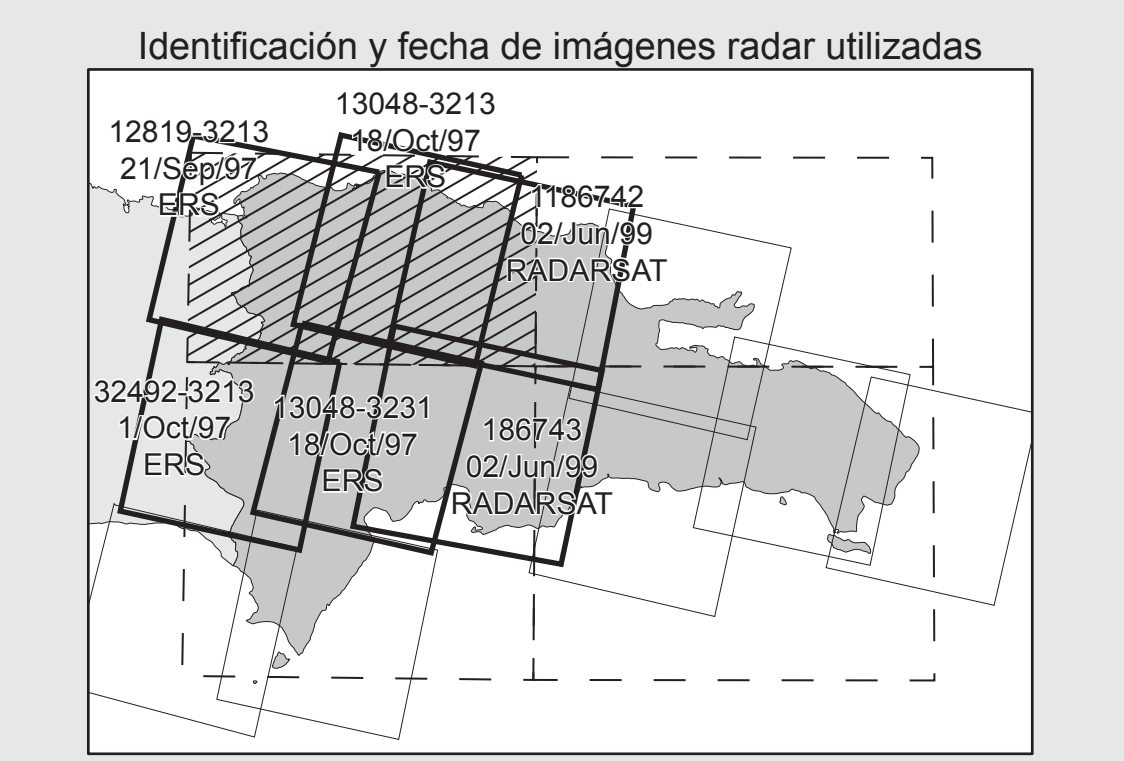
Identificación y fecha de imágenes radar utilizadas

13048-3213
18/Oct/97
ERS

12819-3213
21/Sep/97
ERS

1186742
02/Jun/99
RADARSAT

32492-3213
1/Oct/97
ERS

13048-3231
18/Oct/97
ERS

186743
02/Jun/99
RADARSAT